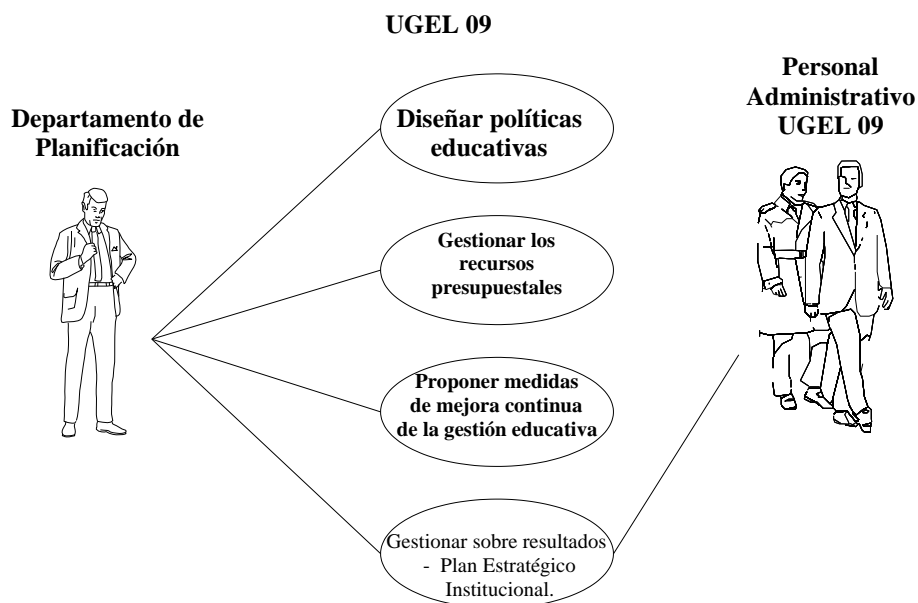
UGEL 09

Departamento de Planificación

Diseñar políticas educativas

Gestionar los recursos presupuestales

Proponer medidas de mejora continua de la gestión educativa

Gestionar sobre resultados - Plan Estratégico Institucional.

Personal Administrativo UGEL 09